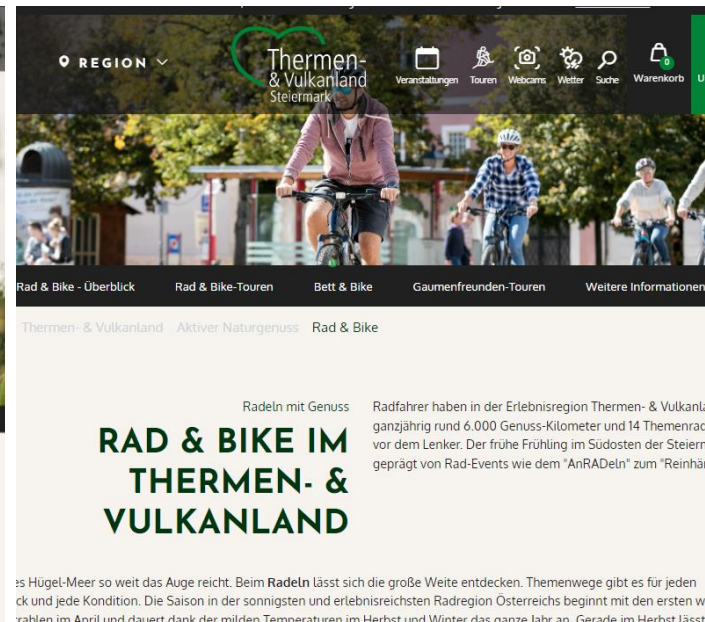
REGION

Thermen- & Vulkanland Steiermark

Veranstaltungen Touren Webcams Wetter Suche 0 Warenkorb

Rad & Bike - Überblick Rad & Bike-Touren Bett & Bike Gaumenfreunden-Touren Weitere Informationen

Thermen- & Vulkanland Aktiver Naturgenuss Rad & Bike

Radeln mit Genuss

RAD & BIKE IM THERMEN- & VULKANLAND

Radfahrer haben in der Erlebnisregion Thermen- & Vulkanla ganzjährig rund 6.000 Genuss-Kilometer und 14 Themenrad vor dem Lenker. Der frühe Frühling im Südosten der Steierm geprägt von Rad-Events wie dem "AnRADeln" zum "Reinhä

es Hügel-Meer so weit das Auge reicht. Beim Radeln lässt sich die große Weite entdecken. Themenwege gibt es für jeden ck und jede Kondition. Die Saison in der sonnigsten und erlebnisreichsten Radregion Österreichs beginnt mit den ersten w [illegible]